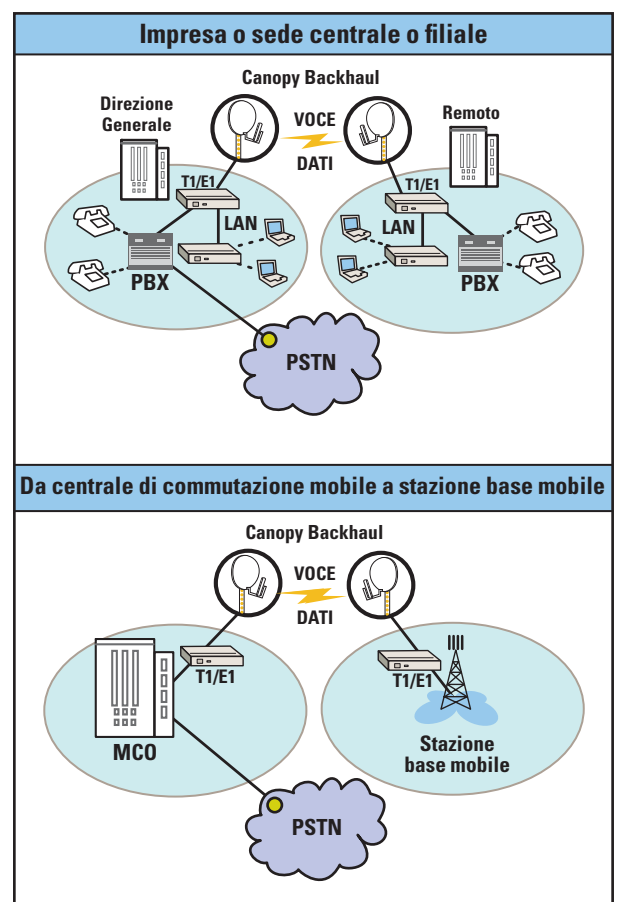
Impresa o sede centrale o filiale

Canopy Backhaul

Direzione Generale

VOCE

DATI

Remoto

T1/E1

T1/E1

LAN

LAN

PBX

PBX

PSTN

Da centrale di commutazione mobile a stazione base mobile

Canopy Backhaul

VOCE

DATI

T1/E1

T1/E1

MCO

Stazione base mobile

PSTN